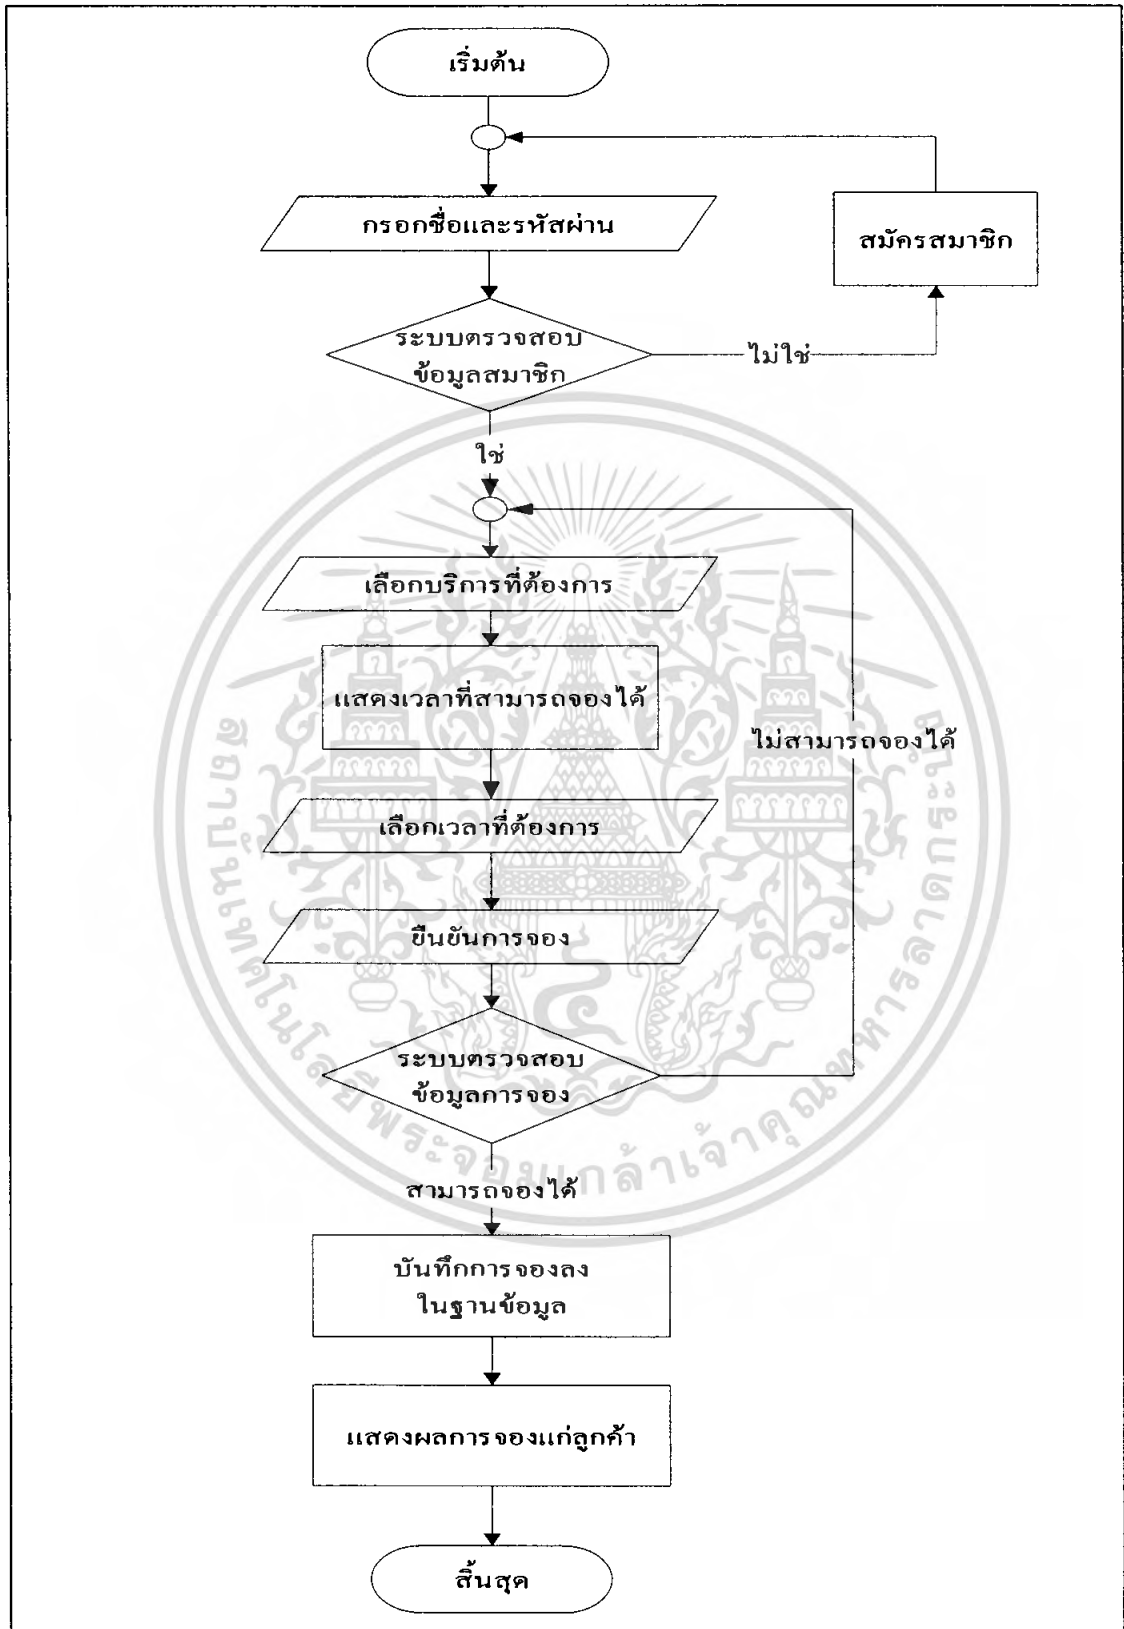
เริ่มต้น

กรอกชื่อและรหัสผ่าน

สมัครสมาชิก

ระบบตรวจสอบข้อมูลสมาชิก

ไม่ใช่

ใช่

เลือกบริการที่ต้องการ

แสดงเวลาที่สามารถจองได้

ไม่สามารถจองได้

เลือกเวลาที่ต้องการ

ยืนยันการจอง

ระบบตรวจสอบข้อมูลการจอง

สามารถจองได้

บันทึกการจองลงในฐานข้อมูล

แสดงผลการจองแก่ลูกค้า

สิ้นสุด

สถาบันเทคโนโลยีพระจอมเกล้าเจ้าคุณทหารลาดกระบัง